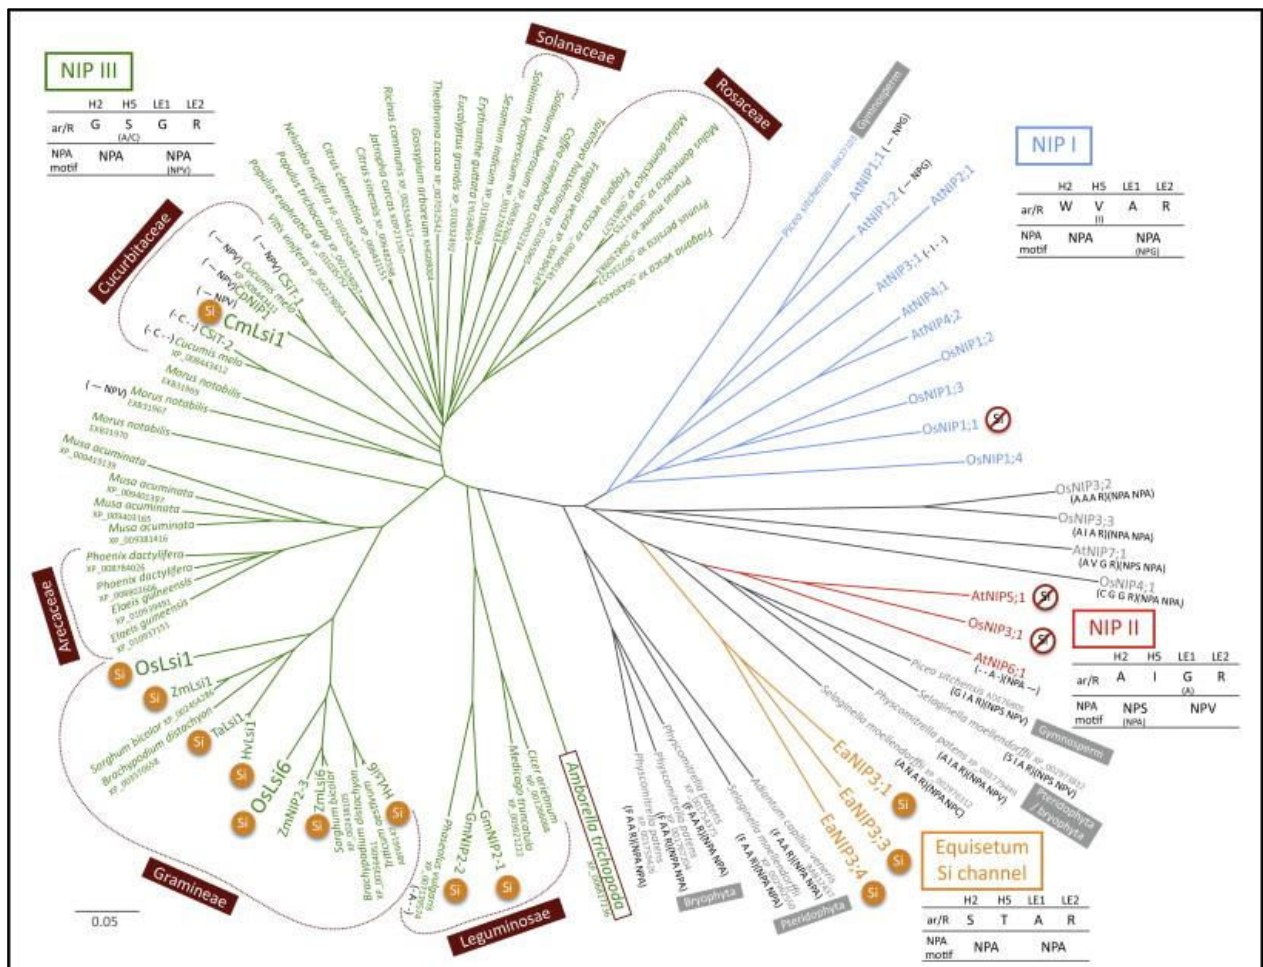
NIP III

| | H2 | H5 | LE1 | LE2 |
|---|---|---|---|---|
| ar/R | G | S (A/C) | G | R |
| NPA motif | NPA | | NPA (NPV) | |

Solanaceae

Rosaceae

Gymnosperm

NIP I

| | H2 | H5 | LE1 | LE2 |
|---|---|---|---|---|
| ar/R | W | V (I) | A | R |
| NPA motif | NPA | | NPA (NPG) | |

Cucurbitaceae

CSIT-1
CmLsi1
CSIT-2
Cucumis melo
Morus notabilis
Musa acuminata
Phoenix dactylifera
Elaeis guineensis

Arecaceae

OsLsi1
ZmLsi1
TaLsi1
HvLsi1
OsLsi6
ZmNIP2-3
ZmLsi6
HvLsi6
Sorghum bicolor
Brachypodium distachyon
GmNIP2-2
GmNIP2-1
Medicago truncatula
Cicer arietinum
Amborella trichopoda

Gramineae

Leguminosae

AtNIP1;1
AtNIP1;2
AtNIP2;1
AtNIP3;1
AtNIP4;1
AtNIP4;2
OsNIP1;2
OsNIP1;3
OsNIP1;1
OsNIP1;4
OsNIP3;2 (A A A R)(NPA NPA)
OsNIP3;3 (A I A R)(NPA NPA)
AtNIP7;1 (A V G R)(NPS NPA)
OsNIP4;1 (C G G R)(NPA NPA)
AtNIP5;1
OsNIP3;1
AtNIP6;1

NIP II

| | H2 | H5 | LE1 | LE2 |
|---|---|---|---|---|
| ar/R | A | I | G (A) | R |
| NPA motif | NPS (NPA) | | NPV | |

Piceo sitchensis
Physcomitrella patens
Selaginella moellendorffii
Adiantum capillus-veneris
EaNIP3;1
EaNIP3;3
EaNIP3;4

Gymnosperm

Pteridophyta / Bryophyta

Bryophyta

Pteridophyta

Equisetum Si channel

| | H2 | H5 | LE1 | LE2 |
|---|---|---|---|---|
| ar/R | S | T | A | R |
| NPA motif | NPA | | NPA | |

Si

0.05